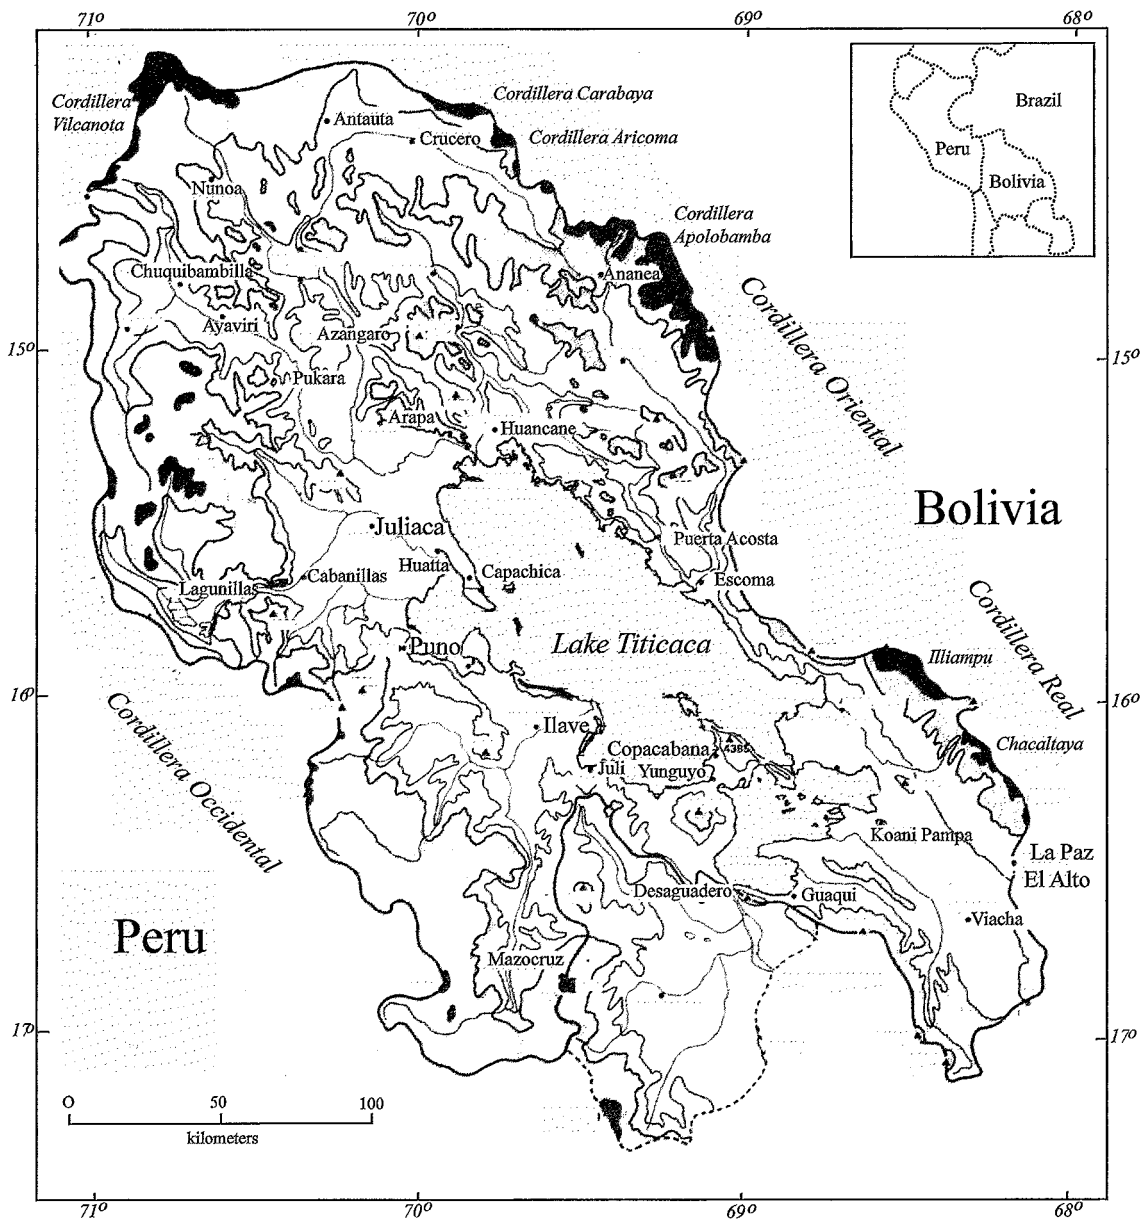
71° 70° 69° 68°

Cordillera Vilcanota
Cordillera Carabaya
Antauta
Crucero
Cordillera Aricoma

Brazil
Peru
Bolivia

Nunoa
Cordillera Apolobamba
Chuquibambilla
Ananea
Cordillera Oriental
Ayaviri
Azangaro
15°
15°
Pukara
Arapa
Huancane
Juliaca
Bolivia
Puerta Acosta
Huatta
Capachica
Lagunillas
Cabanillas
Escoma
Cordillera Real
Puno
Lake Titicaca
Illiampu
16°
16°
Cordillera Occidental
Ilave
Chacaltaya
Copacabana
4385
Juli
Yunguyo
Koani Pampa
La Paz
El Alto
Desaguadero
Guaqui
Viacha
Peru
Mazocruz
17°
17°
0 50 100
kilometers
71° 70° 69° 68°